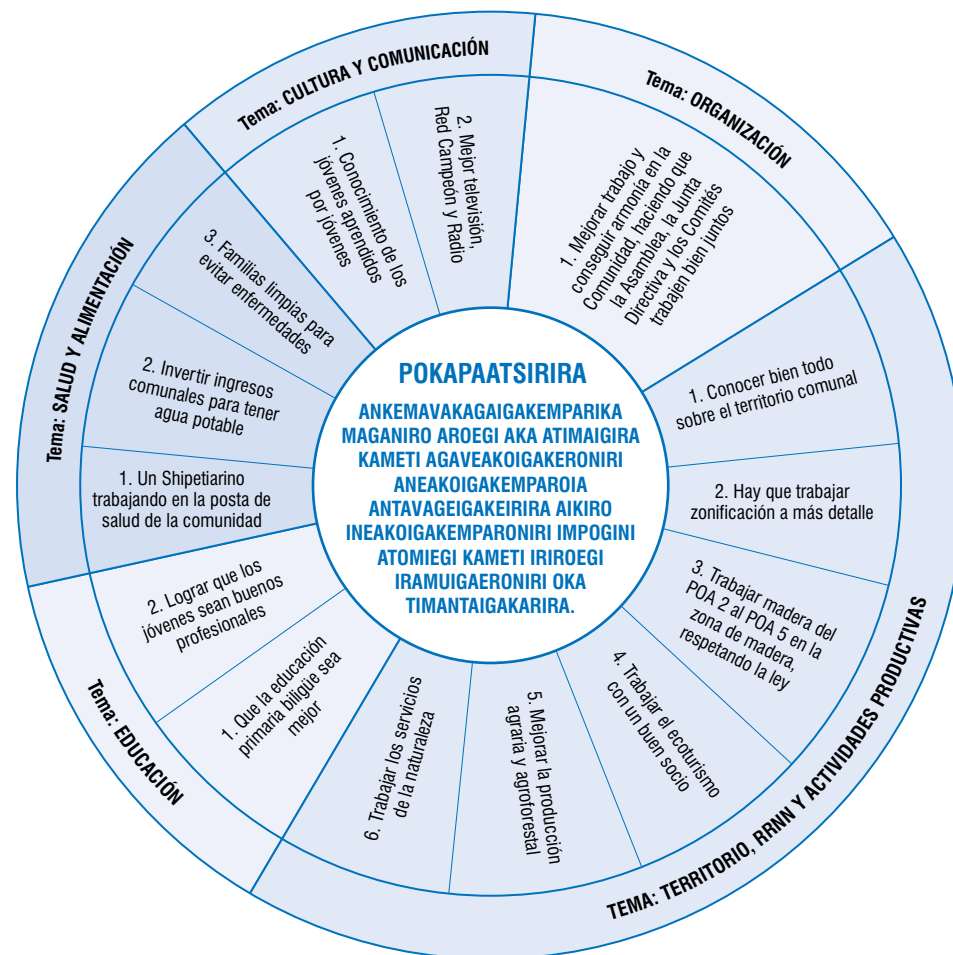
POKAPAATSIRIRA

ANKEMAVAKAGAIGAKEMPARIKA MAGANIRO AROEGI AKA ATIMAIGIRA KAMETI AGAVEAKOIGAKERONIRI ANEAKOIGAKEMPAROIA ANTAVAGEIGAKEIRIRA AIKIRO INEAKOIGAKEMPARONIRI IMPOGINI ATOMIEGI KAMETI IRIROEGI IRAMUIGAERONIRI OKA TIMANTAIGAKARIRA.

Tema: CULTURA Y COMUNICACIÓN

1. Conocimiento de los jóvenes aprendidos por jóvenes

2. Mejor televisión, Red Campeón y Radio

Tema: ORGANIZACIÓN

1. Mejorar trabajo y conseguir armonía en la Comunidad, haciendo que la Asamblea, la Junta Directiva y los Comités trabajen bien juntos

TEMA: TERRITORIO, RRNN Y ACTIVIDADES PRODUCTIVAS

1. Conocer bien todo sobre el territorio comunal

2. Hay que trabajar zonificación a más detalle

3. Trabajar madera del POA 2 al POA 5 en la zona de madera, respetando la ley

4. Trabajar el ecoturismo con un buen socio

5. Mejorar la producción agraria y agroforestal

6. Trabajar los servicios de la naturaleza

Tema: EDUCACIÓN

1. Que la educación primaria bilgüe sea mejor

2. Lograr que los jóvenes sean buenos profesionales

Tema: SALUD Y ALIMENTACIÓN

1. Un Shipetiarino trabajando en la posta de salud de la comunidad

2. Invertir ingresos comunales para tener agua potable

3. Familias limpias para evitar enfermedades